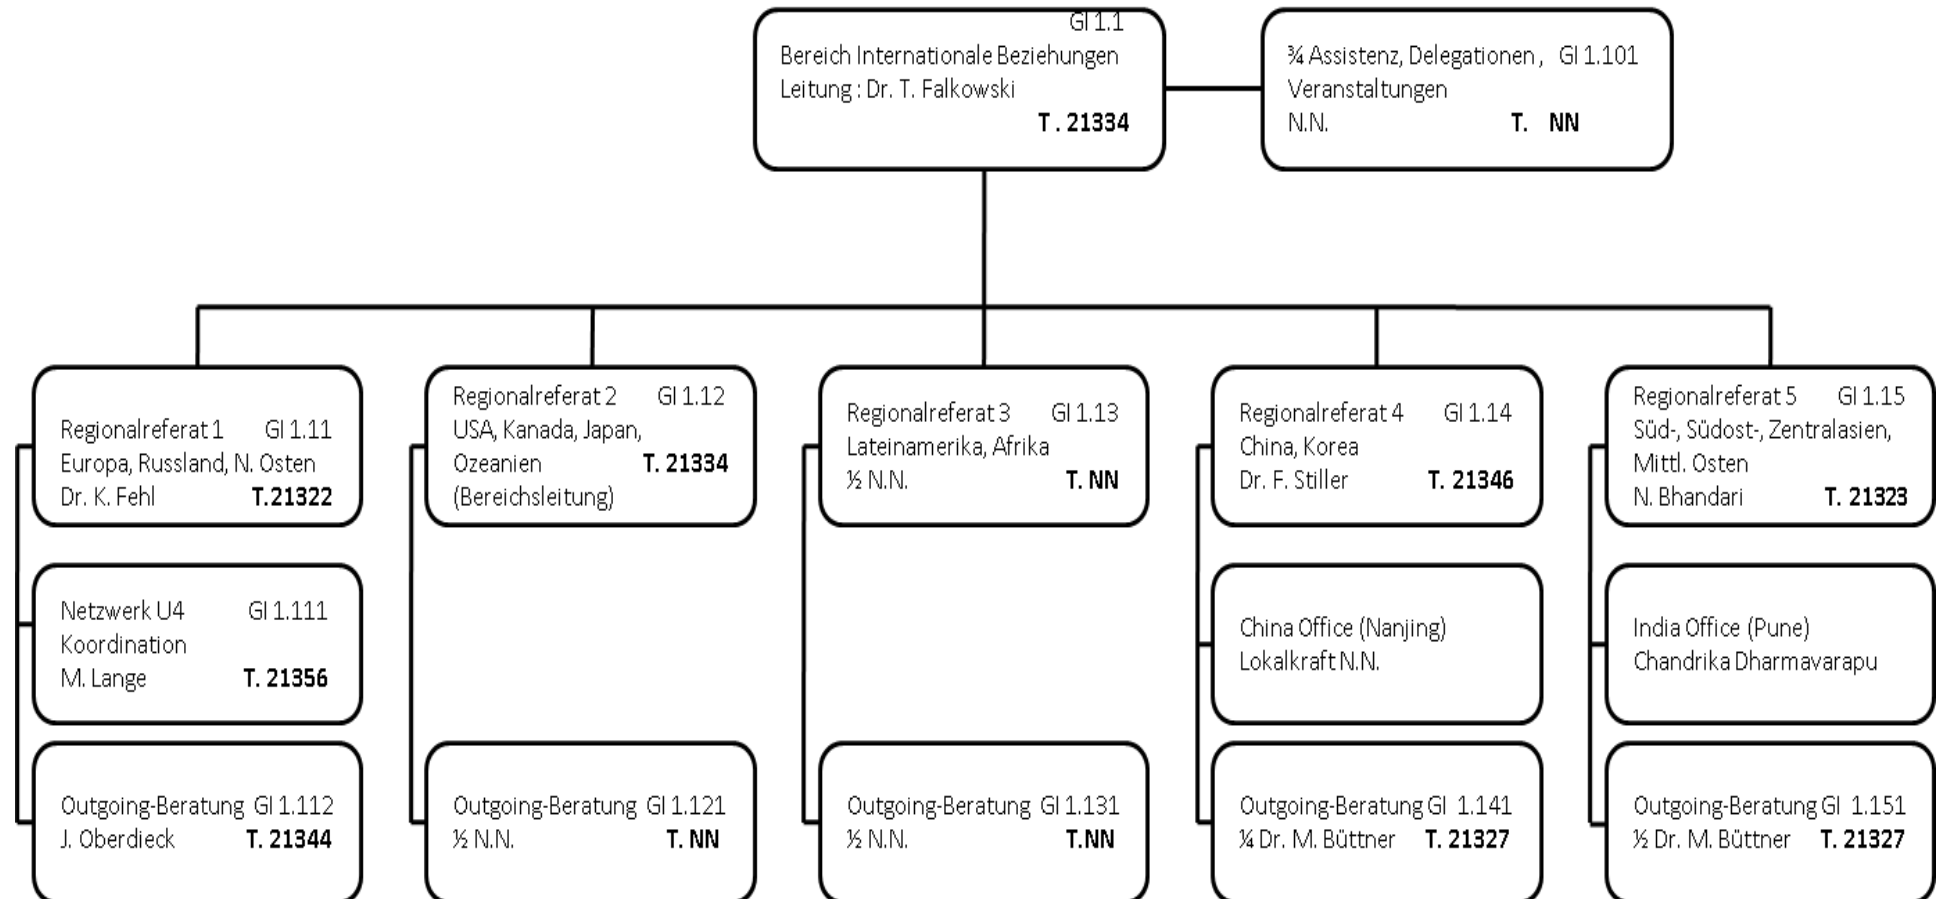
GI 1.1
Bereich Internationale Beziehungen
Leitung : Dr. T. Falkowski
T . 21334

¾ Assistenz, Delegationen , GI 1.101
Veranstaltungen
N.N. T. NN

Regionalreferat 1 GI 1.11
Europa, Russland, N. Osten
Dr. K. Fehl T.21322

Netzwerk U4 GI 1.111
Koordination
M. Lange T. 21356

Outgoing-Beratung GI 1.112
J. Oberdieck T. 21344

Regionalreferat 2 GI 1.12
USA, Kanada, Japan,
Ozeanien T. 21334
(Bereichsleitung)

Outgoing-Beratung GI 1.121
½ N.N. T. NN

Regionalreferat 3 GI 1.13
Lateinamerika, Afrika
½ N.N. T. NN

Outgoing-Beratung GI 1.131
½ N.N. T.NN

Regionalreferat 4 GI 1.14
China, Korea
Dr. F. Stiller T. 21346

China Office (Nanjing)
Lokalkraft N.N.

Outgoing-Beratung GI 1.141
¼ Dr. M. Büttner T. 21327

Regionalreferat 5 GI 1.15
Süd-, Südost-, Zentralasien,
Mittl. Osten
N. Bhandari T. 21323

India Office (Pune)
Chandrika Dharmavarapu

Outgoing-Beratung GI 1.151
½ Dr. M. Büttner T. 21327